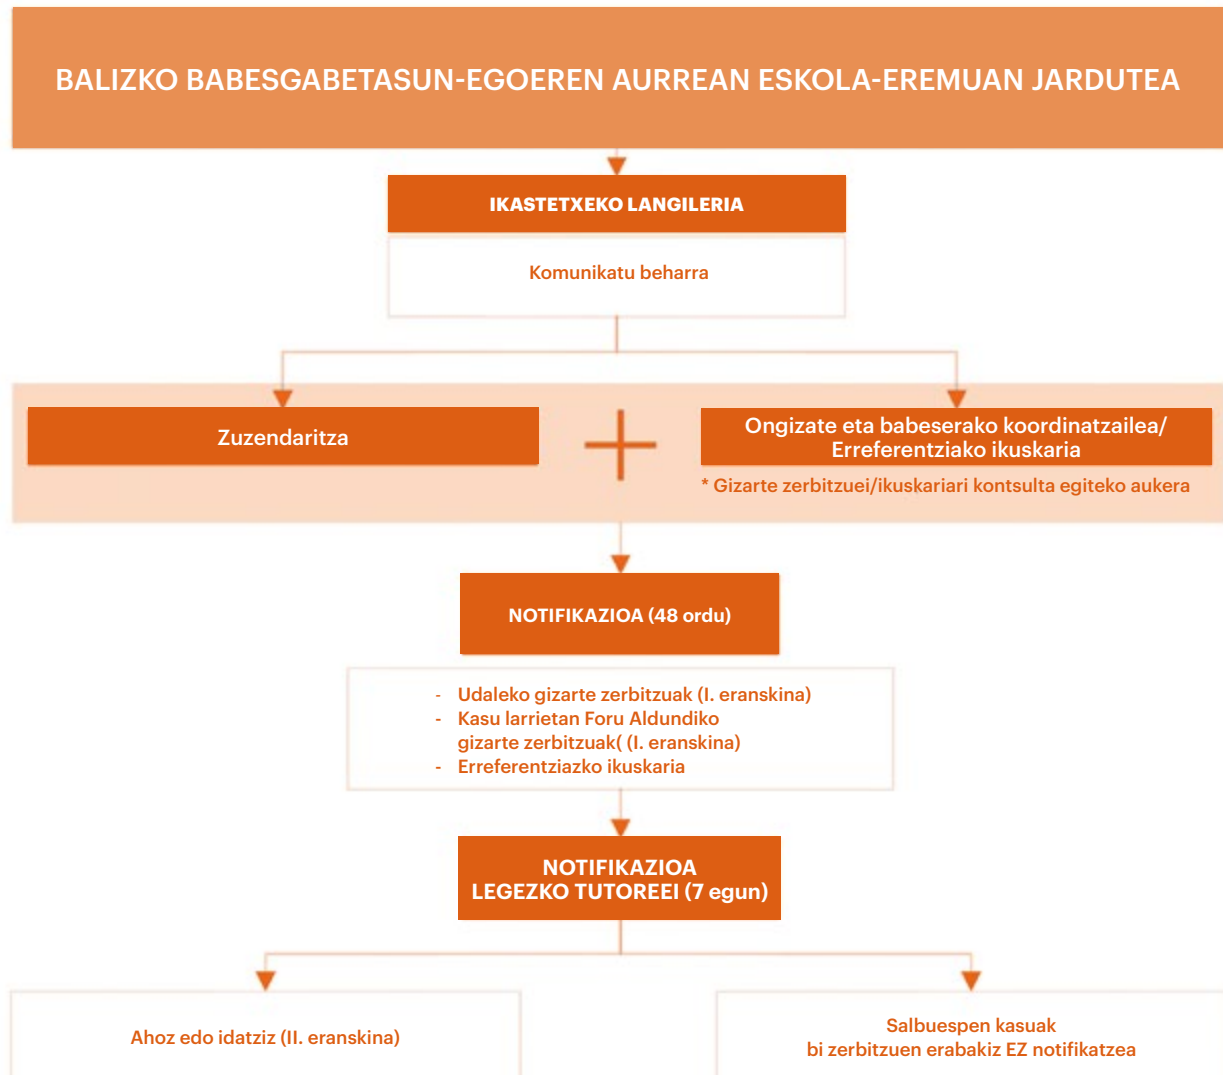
BALIZKO BABESGABETASUN-EGOEREN AURREAN ESKOLA-EREMUAN JARDUTEA

IKASTETXEKO LANGILERIA

Komunikatu beharra

Zuzendaritza

Ongizate eta babeserako koordinatzailea/ Erreferentziako ikuskaria

* Gizarte zerbitzuei/ikuskariari kontsulta egiteko aukera

NOTIFIKAZIOA (48 ordu)

- Udaleko gizarte zerbitzuak (I. eranskina)
- Kasu larrietan Foru Aldundiko gizarte zerbitzuak( (I. eranskina)
- Erreferentziazko ikuskaria

NOTIFIKAZIOA
LEGEZKO TUTOREEI (7 egun)

Ahoz edo idatziz (II. eranskina)

Salbuespen kasuak
bi zerbitzuen erabakiz EZ notifikatzea